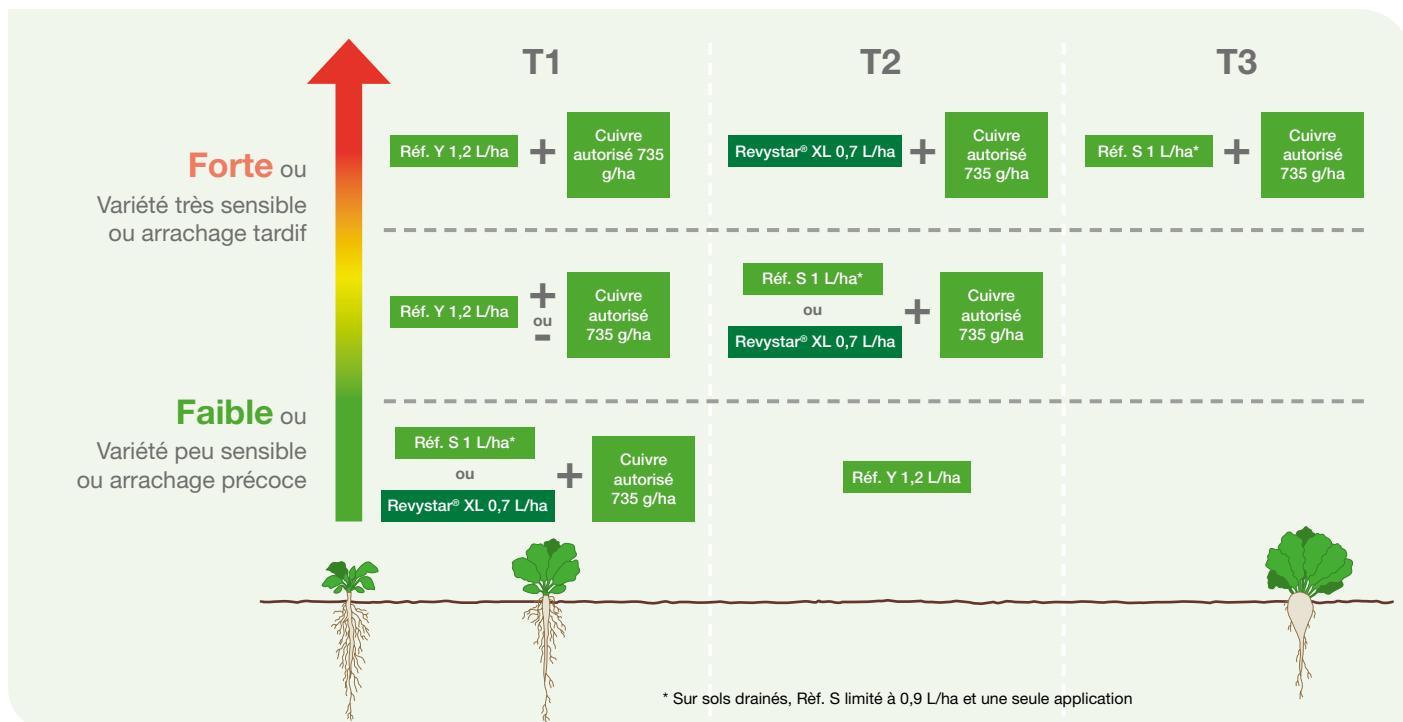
T1

T2

T3

Forte ou
Variété très sensible ou arrachage tardif

Réf. Y 1,2 L/ha + Cuivre autorisé 735 g/ha

Revystar® XL 0,7 L/ha + Cuivre autorisé 735 g/ha

Réf. S 1 L/ha* + Cuivre autorisé 735 g/ha

Réf. Y 1,2 L/ha + ou - Cuivre autorisé 735 g/ha

Réf. S 1 L/ha* ou Revystar® XL 0,7 L/ha + Cuivre autorisé 735 g/ha

Faible ou
Variété peu sensible ou arrachage précoce

Réf. S 1 L/ha* ou Revystar® XL 0,7 L/ha + Cuivre autorisé 735 g/ha

Réf. Y 1,2 L/ha

* Sur sols drainés, Rèf. S limité à 0,9 L/ha et une seule application